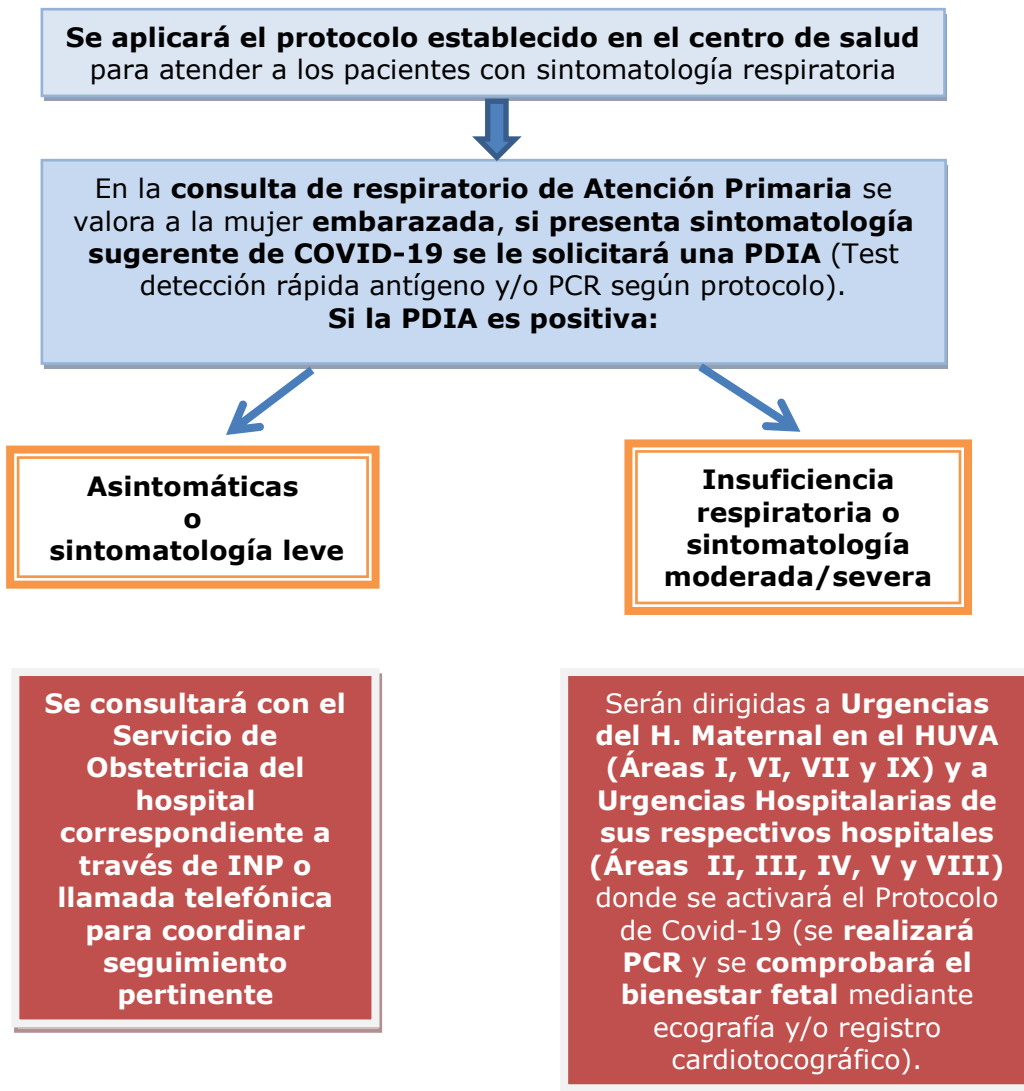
**Se aplicará el protocolo establecido en el centro de salud** para atender a los pacientes con sintomatología respiratoria

En la **consulta de respiratorio de Atención Primaria** se valora a la mujer **embarazada**, **si presenta sintomatología sugerente de COVID-19 se le solicitará una PDIA** (Test detección rápida antígeno y/o PCR según protocolo).
**Si la PDIA es positiva:**

**Asintomáticas o sintomatología leve**

**Insuficiencia respiratoria o sintomatología moderada/severa**

**Se consultará con el Servicio de Obstetricia del hospital correspondiente a través de INP o llamada telefónica para coordinar seguimiento pertinente**

Serán dirigidas a **Urgencias del H. Maternal en el HUVA (Áreas I, VI, VII y IX) y a Urgencias Hospitalarias de sus respectivos hospitales (Áreas II, III, IV, V y VIII)** donde se activará el Protocolo de Covid-19 (se **realizará PCR** y se **comprobará el bienestar fetal** mediante ecografía y/o registro cardiotocográfico).